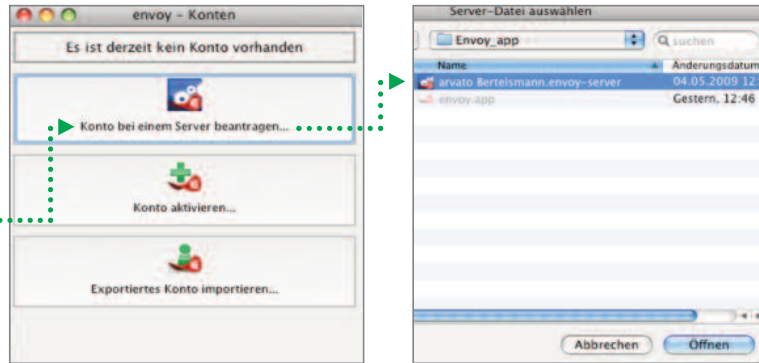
envoy – Konten

Es ist derzeit kein Konto vorhanden

Konto bei einem Server beantragen...

Konto aktivieren...

Exportiertes Konto importieren...

Server-Datei auswählen

Envoy_app

suchen

| Name | Änderungsdatum |
|---|---|
| arvato Bertelsmann.envoy-server | 04.05.2009 12 |
| envoy.app | Gestern, 12:46 |

Abbrechen

Öffnen